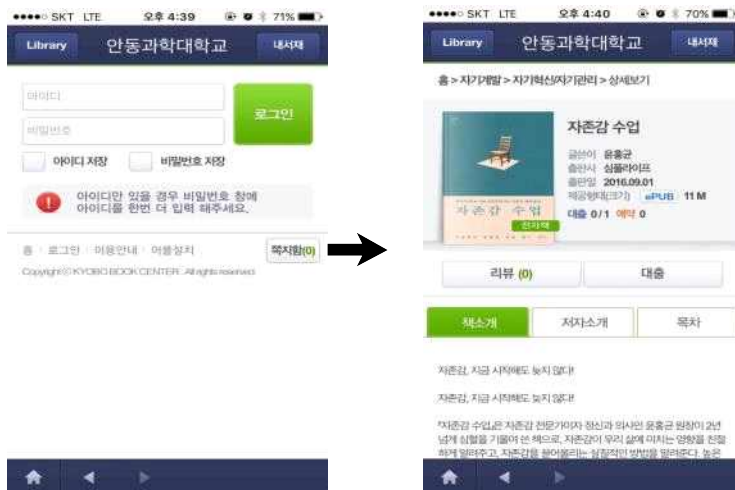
SKT LTE 오후 4:39 71%

Library 안동과학대학교 내서재

아이디

비밀번호

로그인

아이디 저장 비밀번호 저장

아이디만 있을 경우 비밀번호 칸에 아이디를 한번 더 입력 해주세요.

홈 · 로그인 · 이용안내 · 어플설치 쪽지함(0)

Copyright© KYOBO BOOK CENTER. All rights reserved.

SKT LTE 오후 4:40 70%

Library 안동과학대학교 내서재

홈 > 자기계발 > 자기혁신/자기관리 > 상세보기

자존감 수업

글쓴이 윤홍균
출판사 심플라이프
출판일 2016.09.01
제공형태(크기) ePUB 11 M
대출 0/1 예약 0

자존감 수업
전자책

리뷰 (0) 대출

책소개 저자소개 목차

자존감, 지금 시작해도 늦지 않다!

자존감, 지금 시작해도 늦지 않다!

『자존감 수업』은 자존감 전문가이자 정신과 의사인 윤홍균 원장이 2년 넘게 심혈을 기울여 쓴 책으로, 자존감이 우리 삶에 미치는 영향을 친절하게 알려주고, 자존감을 끌어올리는 실질적인 방법을 알려준다. 높은